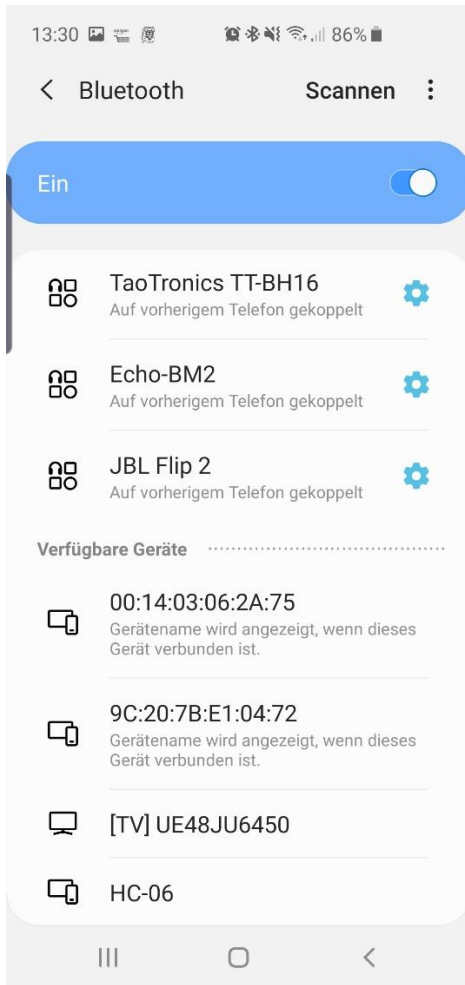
13:30 86%

< Bluetooth Scannen ⋮

Ein

TaoTronics TT-BH16
Auf vorherigem Telefon gekoppelt

Echo-BM2
Auf vorherigem Telefon gekoppelt

JBL Flip 2
Auf vorherigem Telefon gekoppelt

Verfügbare Geräte

00:14:03:06:2A:75
Gerätename wird angezeigt, wenn dieses Gerät verbunden ist.

9C:20:7B:E1:04:72
Gerätename wird angezeigt, wenn dieses Gerät verbunden ist.

[TV] UE48JU6450

HC-06